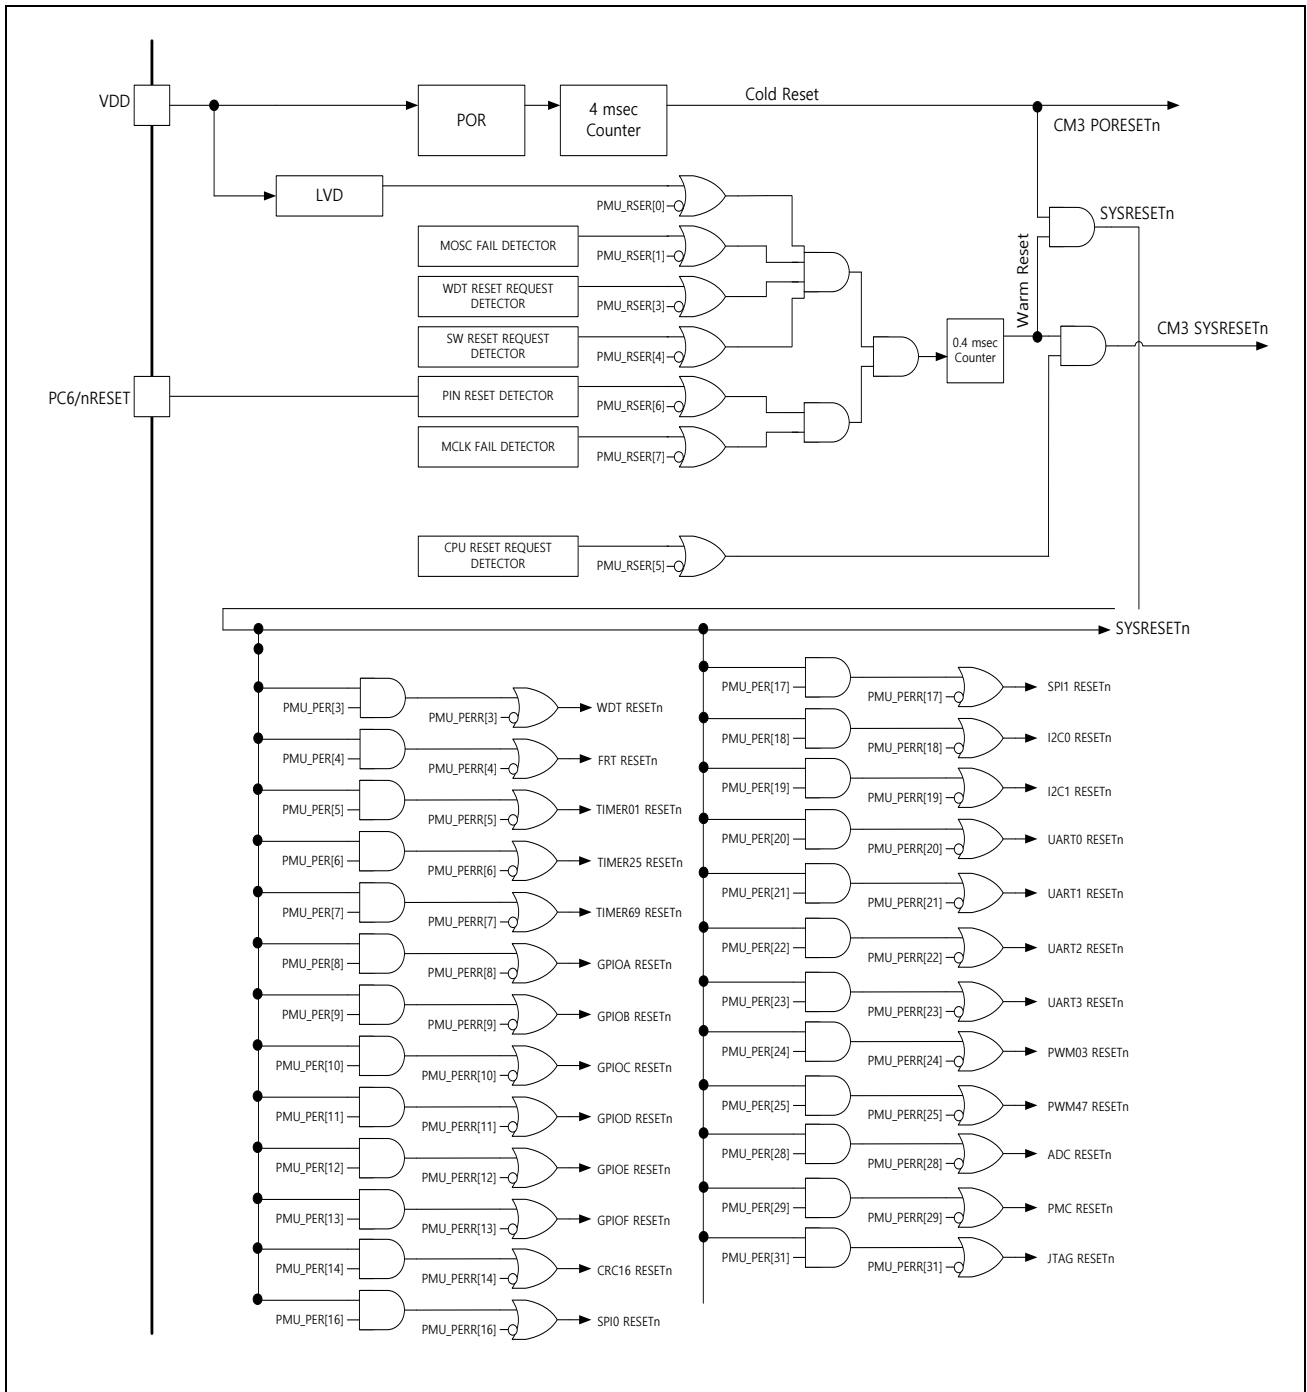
VDD
POR
4 msec Counter
Cold Reset
CM3 PORESETn
LVD
PMU_RSER[0]
MOSC FAIL DETECTOR
PMU_RSER[1]
WDT RESET REQUEST DETECTOR
PMU_RSER[3]
SW RESET REQUEST DETECTOR
PMU_RSER[4]
SYSRESETn
Warm Reset
0.4 msec Counter
CM3 SYSRESETn
PC6/nRESET
PIN RESET DETECTOR
PMU_RSER[6]
MCLK FAIL DETECTOR
PMU_RSER[7]
CPU RESET REQUEST DETECTOR
PMU_RSER[5]
SYSRESETn

PMU_PER[3]
PMU_PERR[3]
WDT RESETn
PMU_PER[4]
PMU_PERR[4]
FRT RESETn
PMU_PER[5]
PMU_PERR[5]
TIMER01 RESETn
PMU_PER[6]
PMU_PERR[6]
TIMER25 RESETn
PMU_PER[7]
PMU_PERR[7]
TIMER69 RESETn
PMU_PER[8]
PMU_PERR[8]
GPIOA RESETn
PMU_PER[9]
PMU_PERR[9]
GPIOB RESETn
PMU_PER[10]
PMU_PERR[10]
GPIOC RESETn
PMU_PER[11]
PMU_PERR[11]
GPIOD RESETn
PMU_PER[12]
PMU_PERR[12]
GPIOE RESETn
PMU_PER[13]
PMU_PERR[13]
GPIOF RESETn
PMU_PER[14]
PMU_PERR[14]
CRC16 RESETn
PMU_PER[16]
PMU_PERR[16]
SPI0 RESETn

PMU_PER[17]
PMU_PERR[17]
SPI1 RESETn
PMU_PER[18]
PMU_PERR[18]
I2C0 RESETn
PMU_PER[19]
PMU_PERR[19]
I2C1 RESETn
PMU_PER[20]
PMU_PERR[20]
UART0 RESETn
PMU_PER[21]
PMU_PERR[21]
UART1 RESETn
PMU_PER[22]
PMU_PERR[22]
UART2 RESETn
PMU_PER[23]
PMU_PERR[23]
UART3 RESETn
PMU_PER[24]
PMU_PERR[24]
PWM03 RESETn
PMU_PER[25]
PMU_PERR[25]
PWM47 RESETn
PMU_PER[28]
PMU_PERR[28]
ADC RESETn
PMU_PER[29]
PMU_PERR[29]
PMC RESETn
PMU_PER[31]
PMU_PERR[31]
JTAG RESETn